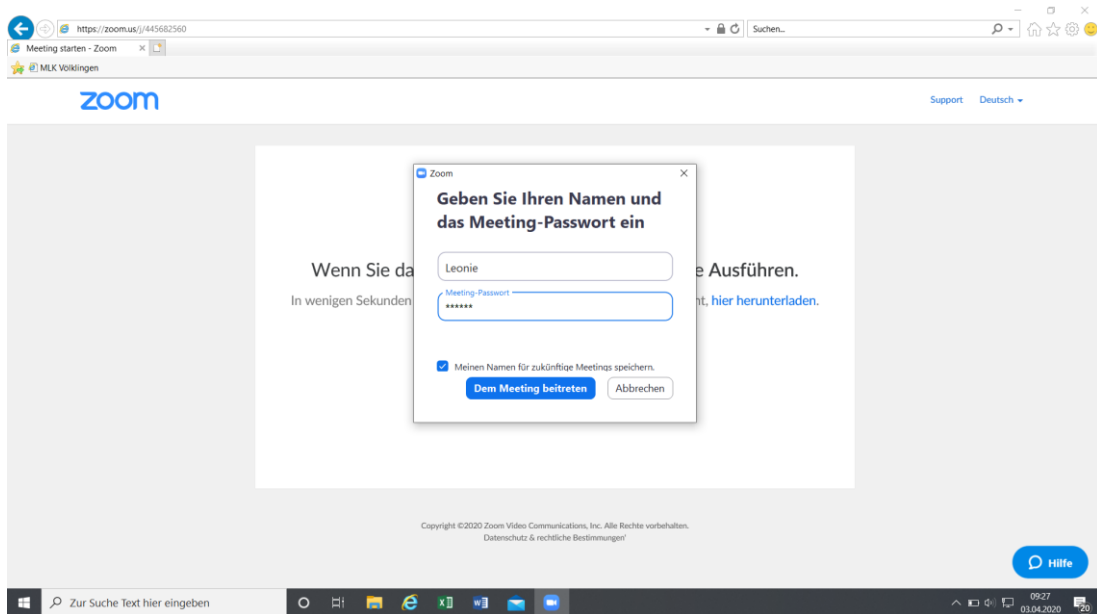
https://zoom.us/j/445682560

Suchen...

Meeting starten - Zoom

MLK Völklingen

zoom

Support Deutsch

Wenn Sie da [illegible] e Ausführen.

In wenigen Sekunden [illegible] nt, hier herunterladen.

Zoom

Geben Sie Ihren Namen und das Meeting-Passwort ein

Leonie

Meeting-Passwort

******

Meinen Namen für zukünftige Meetings speichern.

Dem Meeting beitreten

Abbrechen

Copyright ©2020 Zoom Video Communications, Inc. Alle Rechte vorbehalten.
Datenschutz & rechtliche Bestimmungen'

Hilfe

Zur Suche Text hier eingeben

09:27
03.04.2020

20